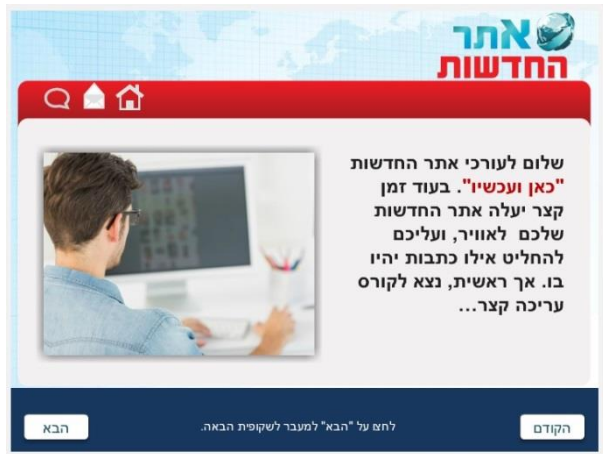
אתר החדשות

שלום לעורכי אתר החדשות "כאן ועכשיו". בעוד זמן קצר יעלה אתר החדשות שלכם לאוויר, ועליכם להחליט אילו כתבות יהיו בו. אך ראשית, נצא לקורס עריכה קצר...

הבא
לחצו על "הבא" למעבר לשקופית הבאה.
הקודם